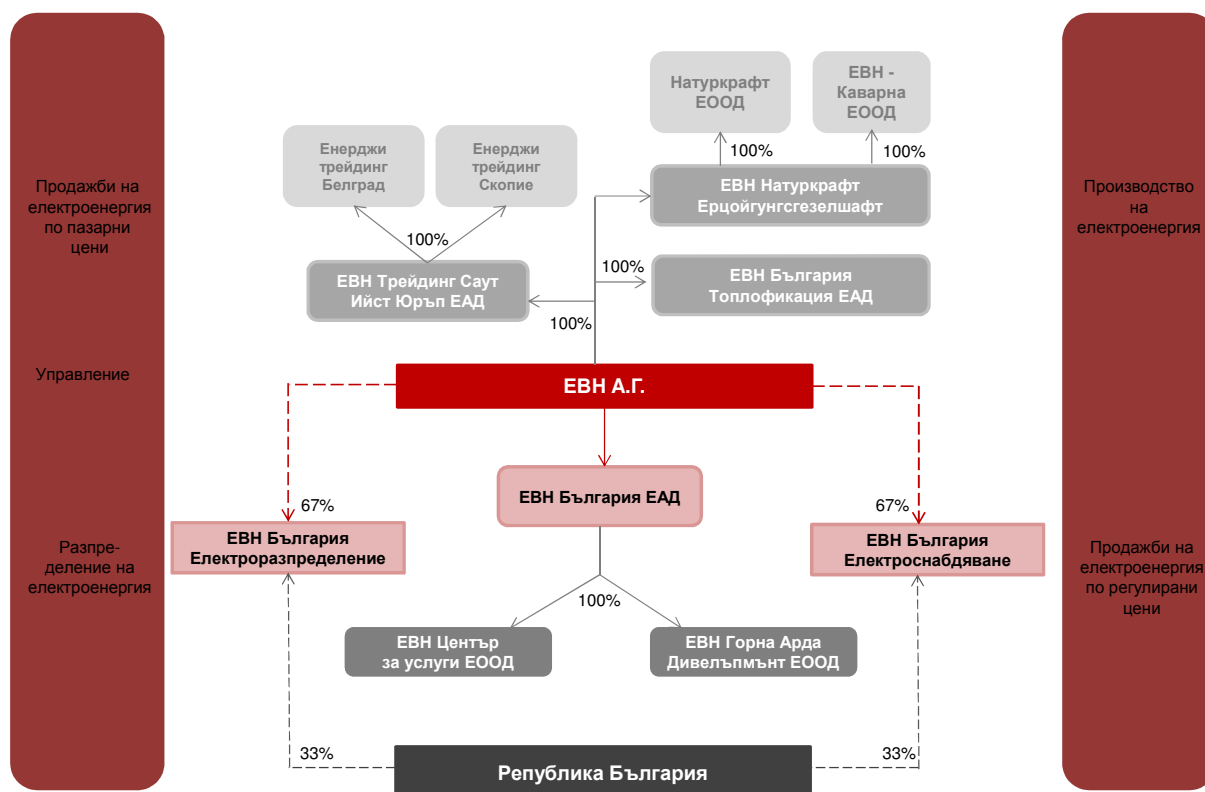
Продажби на електроенергия по пазарни цени

Управление

Разпределение на електроенергия

Натуркрафт ЕООД

ЕВН - Каварна ЕООД

100%

100%

Енерджи трейдинг Белград

Енерджи трейдинг Скопие

ЕВН Натуркрафт Ерцойгунгсгезелшафт

100%

100%

ЕВН Трейдинг Саут Ийст Юръп ЕАД

ЕВН България Топлофикация ЕАД

100%

ЕВН А.Г.

ЕВН България ЕАД

67%

67%

ЕВН България Електроразпределение

ЕВН България Електроснабдяване

100%

ЕВН Център за услуги ЕООД

ЕВН Горна Арда Дивелъпмънт ЕООД

33%

33%

Република България

Производство на електроенергия

Продажби на електроенергия по регулирани цени